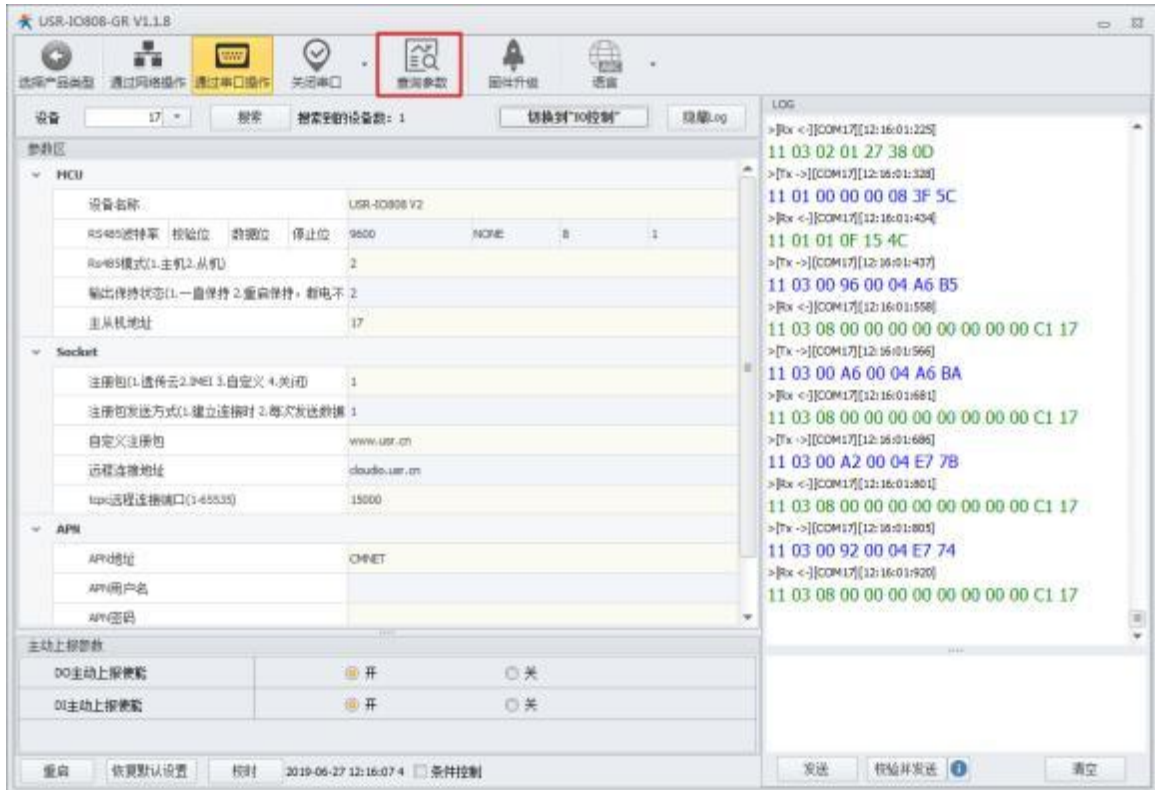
USR-IO808-GR V1.1.8

选择产品类型 通过网络操作 通过串口操作 关闭串口 查询参数 固件升级 语言

设备 17 搜索 搜索到的设备数：1 切换到"IO控制" 隐藏Log

参数区

MCU

| 设备名称 | USR-IO808 V2 | | | |
|---|---|---|---|---|
| RS485波特率 校验位 数据位 停止位 | 9600 | NONE | 8 | 1 |
| Rs485模式(1.主机2.从机) | 2 | | | |
| 输出保持状态(1.一直保持 2.重启保持，断电不 | 2 | | | |
| 主从机地址 | 17 | | | |

Socket

| 注册包(1.透传云2.IMEI 3.自定义 4.关闭) | 1 |
|---|---|
| 注册包发送方式(1.建立连接时 2.每次发送数据 | 1 |
| 自定义注册包 | www.usr.cn |
| 远程连接地址 | cloudio.usr.cn |
| tcpc远程连接端口(1-65535) | 15000 |

APN

| APN地址 | CMNET |
|---|---|
| APN用户名 | |
| APN密码 | |

主动上报参数

| DO主动上报使能 | 开 | 关 |
|---|---|---|
| DI主动上报使能 | 开 | 关 |

重启 恢复默认设置 校时 2019-06-27 12:16:07 4 条件控制

LOG

>[Rx <-][COM17][12:16:01:225]
11 03 02 01 27 38 0D
>[Tx ->][COM17][12:16:01:328]
11 01 00 00 00 08 3F 5C
>[Rx <-][COM17][12:16:01:434]
11 01 01 0F 15 4C
>[Tx ->][COM17][12:16:01:437]
11 03 00 96 00 04 A6 B5
>[Rx <-][COM17][12:16:01:558]
11 03 08 00 00 00 00 00 00 00 00 C1 17
>[Tx ->][COM17][12:16:01:566]
11 03 00 A6 00 04 A6 BA
>[Rx <-][COM17][12:16:01:681]
11 03 08 00 00 00 00 00 00 00 00 C1 17
>[Tx ->][COM17][12:16:01:686]
11 03 00 A2 00 04 E7 7B
>[Rx <-][COM17][12:16:01:801]
11 03 08 00 00 00 00 00 00 00 00 C1 17
>[Tx ->][COM17][12:16:01:805]
11 03 00 92 00 04 E7 74
>[Rx <-][COM17][12:16:01:920]
11 03 08 00 00 00 00 00 00 00 00 C1 17

发送 校验并发送 清空